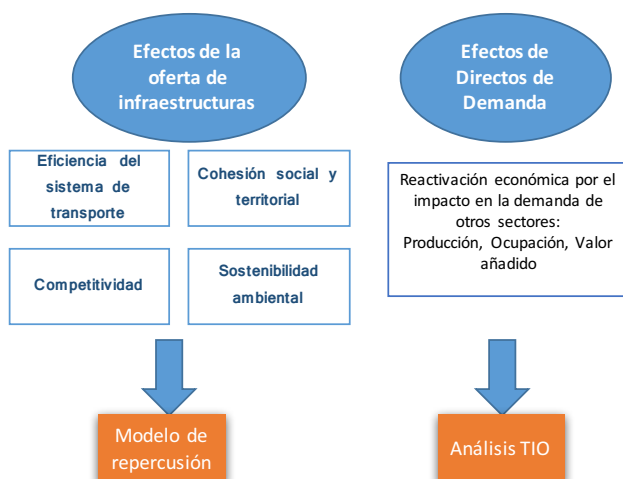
Efectos de la oferta de infraestructuras

Efectos de Directos de Demanda

Eficiencia del sistema de transporte

Cohesión social y territorial

Competitividad

Sostenibilidad ambiental

Reactivación económica por el impacto en la demanda de otros sectores: Producción, Ocupación, Valor añadido

Modelo de repercusión

Análisis TIO